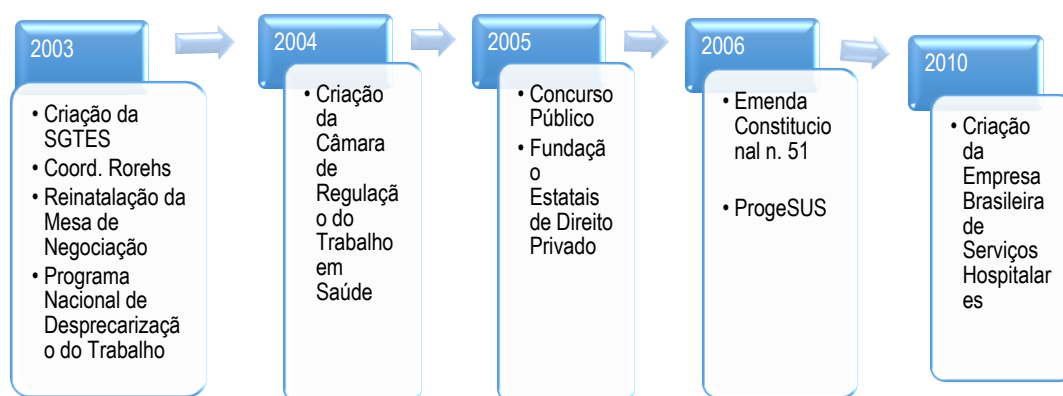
2003

- Criação da SGTES
- Coord. Rorehs
- Reinatalação da Mesa de Negociação
- Programa Nacional de Desprecarização do Trabalho

2004

- Criação da Câmara de Regulação do Trabalho em Saúde

2005

- Concurso Público
- Fundação Estatais de Direito Privado

2006

- Emenda Constitucional n. 51
- ProgeSUS

2010

- Criação da Empresa Brasileira de Serviços Hospitalares